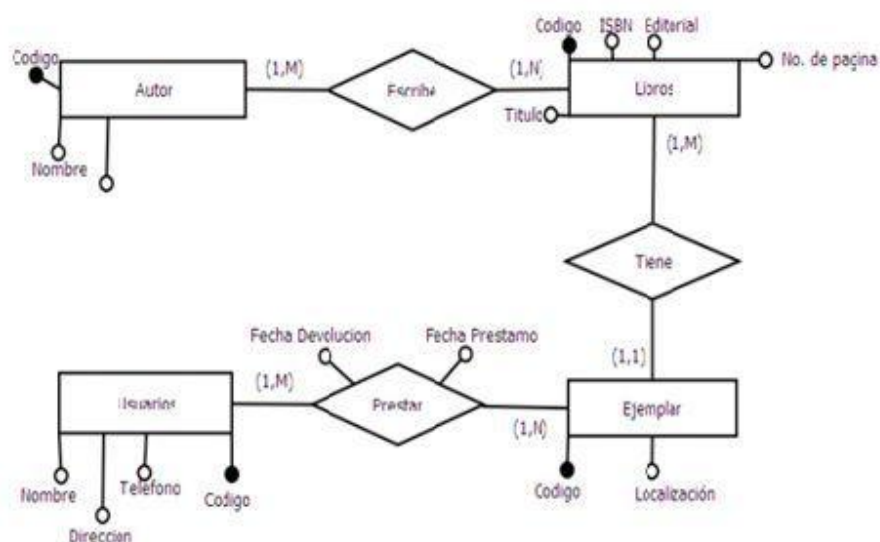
Codigo
Autor
Nombre
(1,M)
Escribe
(1,N)
Codigo
ISBN
Editorial
Libros
No. de pagina
Titulo
(1,M)
Tiene
(1,1)
Fecha Devolucion
Fecha Prestamo
Usuarios
(1,M)
Prestar
(1,N)
Ejemplar
Nombre
Direccion
Telefono
Codigo
Codigo
Localización